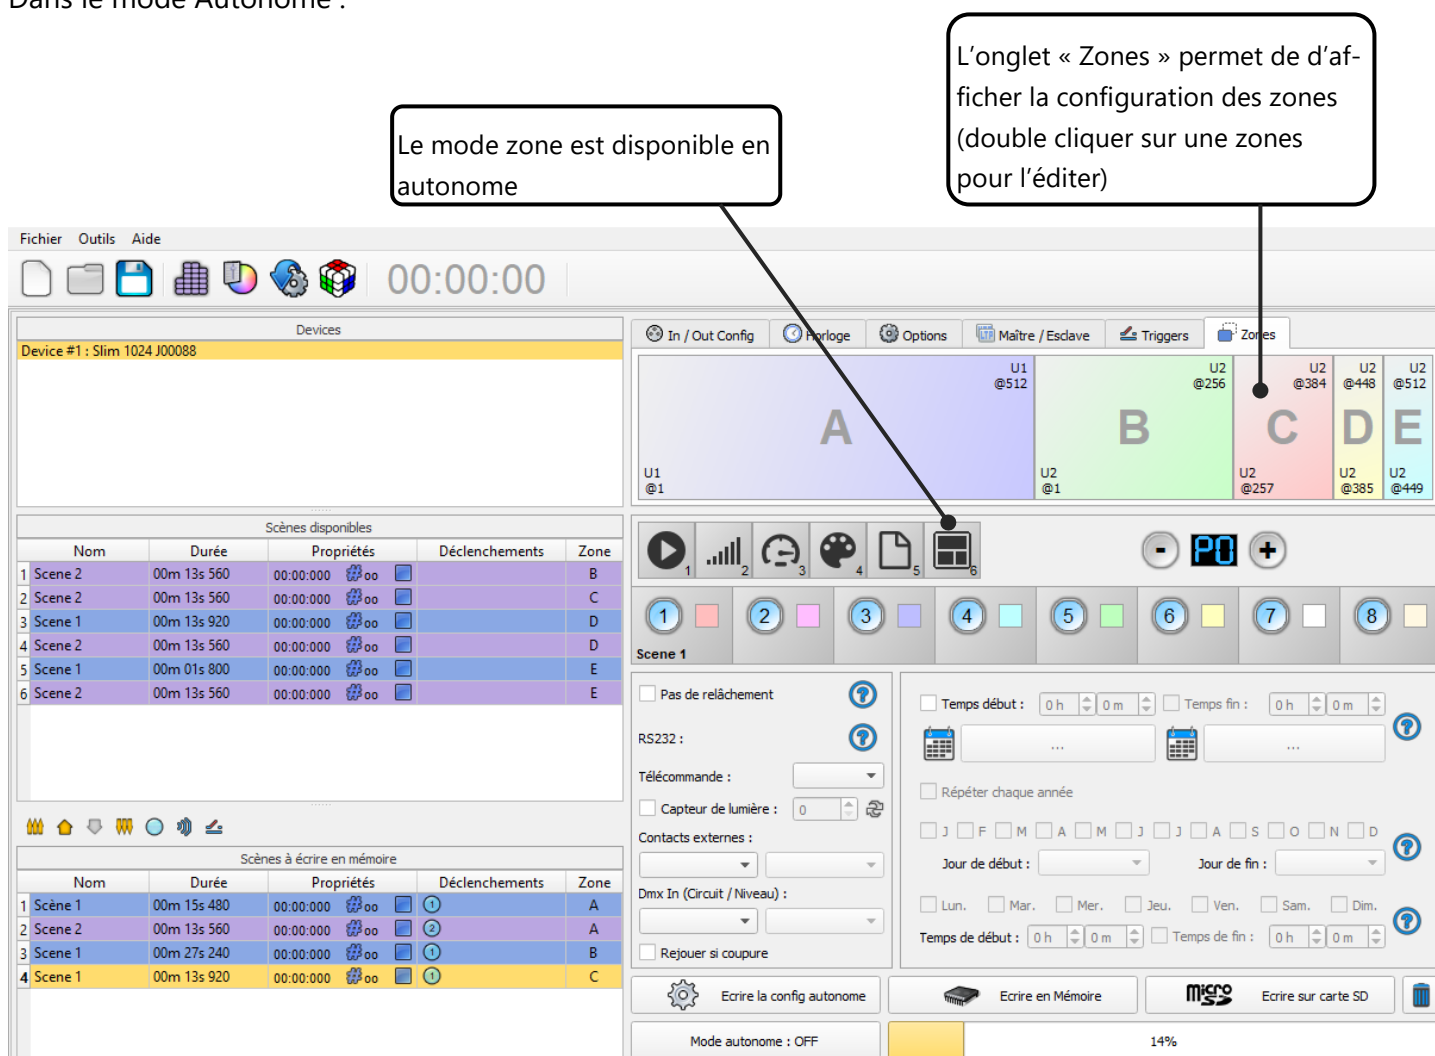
Dans le mode Autonome :

L'onglet « Zones » permet de d'afficher la configuration des zones (double cliquer sur une zones pour l'éditer)

Le mode zone est disponible en autonome

Fichier Outils Aide

00:00:00

Devices

Device #1 : Slim 1024 J00088

In / Out Config | Horloge | Options | Maître / Esclave | Triggers | Zones

U1 @512 | U2 @256 | U2 @384 | U2 @448 | U2 @512

A B C D E

U1 @1 | U2 @1 | U2 @257 | U2 @385 | U2 @449

1 2 3 4 5 6

P0

1 2 3 4 5 6 7 8

Scene 1

Scènes disponibles

| | Nom | Durée | Propriétés | Déclenchements | Zone |
|---|---|---|---|---|---|
| 1 | Scene 2 | 00m 13s 560 | 00:00:000 oo | | B |
| 2 | Scene 2 | 00m 13s 560 | 00:00:000 oo | | C |
| 3 | Scene 1 | 00m 13s 920 | 00:00:000 oo | | D |
| 4 | Scene 2 | 00m 13s 560 | 00:00:000 oo | | D |
| 5 | Scene 1 | 00m 01s 800 | 00:00:000 oo | | E |
| 6 | Scene 2 | 00m 13s 560 | 00:00:000 oo | | E |

Scènes à écrire en mémoire

| | Nom | Durée | Propriétés | Déclenchements | Zone |
|---|---|---|---|---|---|
| 1 | Scene 1 | 00m 15s 480 | 00:00:000 oo 1 | | A |
| 2 | Scene 2 | 00m 13s 560 | 00:00:000 oo 2 | | A |
| 3 | Scene 1 | 00m 27s 240 | 00:00:000 oo 1 | | B |
| 4 | Scene 1 | 00m 13s 920 | 00:00:000 oo 1 | | C |

Pas de relâchement

RS232 :

Télécommande :

Capteur de lumière : 0

Contacts externes :

Dmx In (Circuit / Niveau) :

Rejouer si coupure

Temps début : 0 h 0 m Temps fin : 0 h 0 m

...

...

Répéter chaque année

J F M A M J J A S O N D

Jour de début : Jour de fin :

Lun. Mar. Mer. Jeu. Ven. Sam. Dim.

Temps de début : 0 h 0 m Temps de fin : 0 h 0 m

Ecrire la config autonome | Ecrire en Mémoire | micro SD Ecrire sur carte SD

Mode autonome : OFF

14%